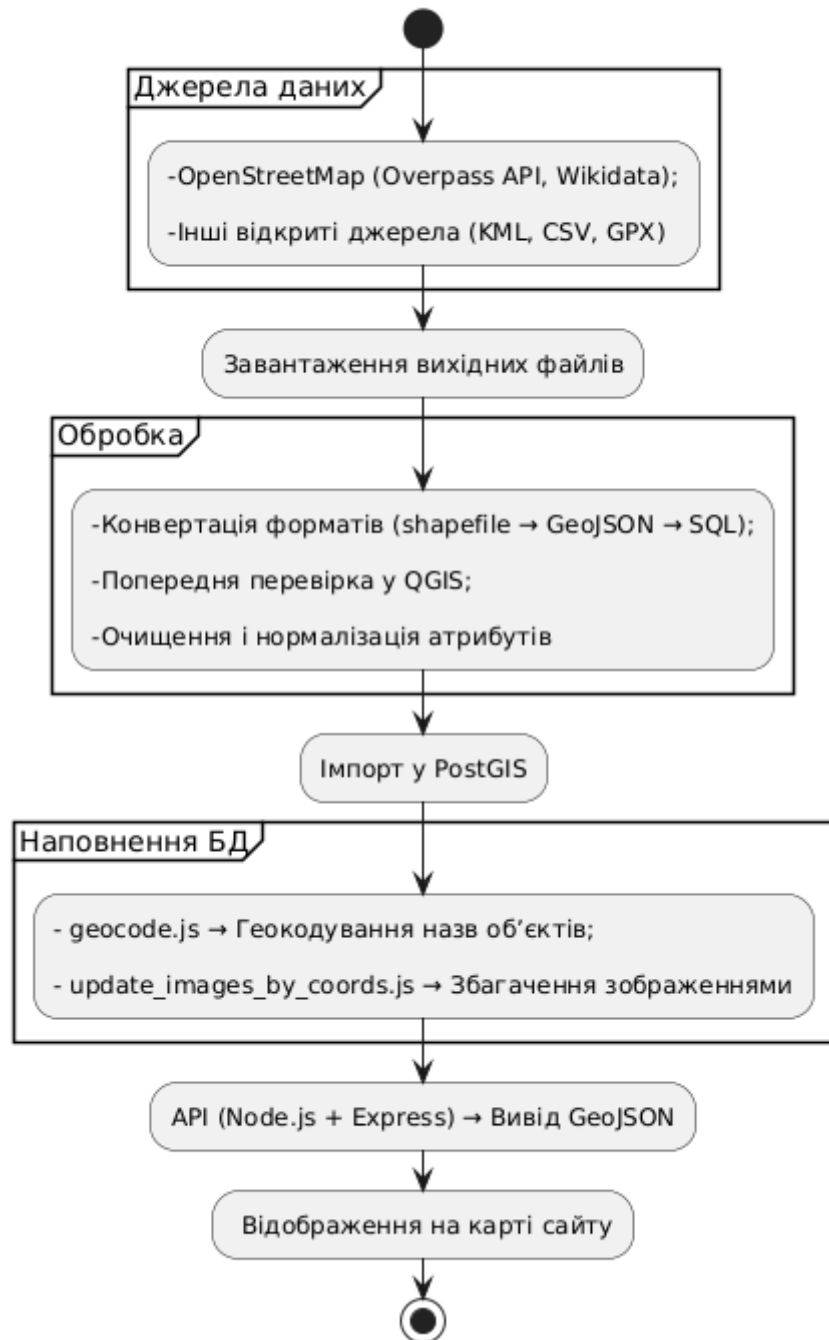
Джерела даних

-OpenStreetMap (Overpass API, Wikidata);

-Інші відкриті джерела (KML, CSV, GPX)

Завантаження вихідних файлів

Обробка

-Конвертація форматів (shapefile → GeoJSON → SQL);

-Попередня перевірка у QGIS;

-Очищення і нормалізація атрибутів

Імпорт у PostGIS

Наповнення БД

- geocode.js → Геокодування назв об'єктів;

- update_images_by_coords.js → Збагачення зображеннями

API (Node.js + Express) → Вивід GeoJSON

Відображення на карті сайту